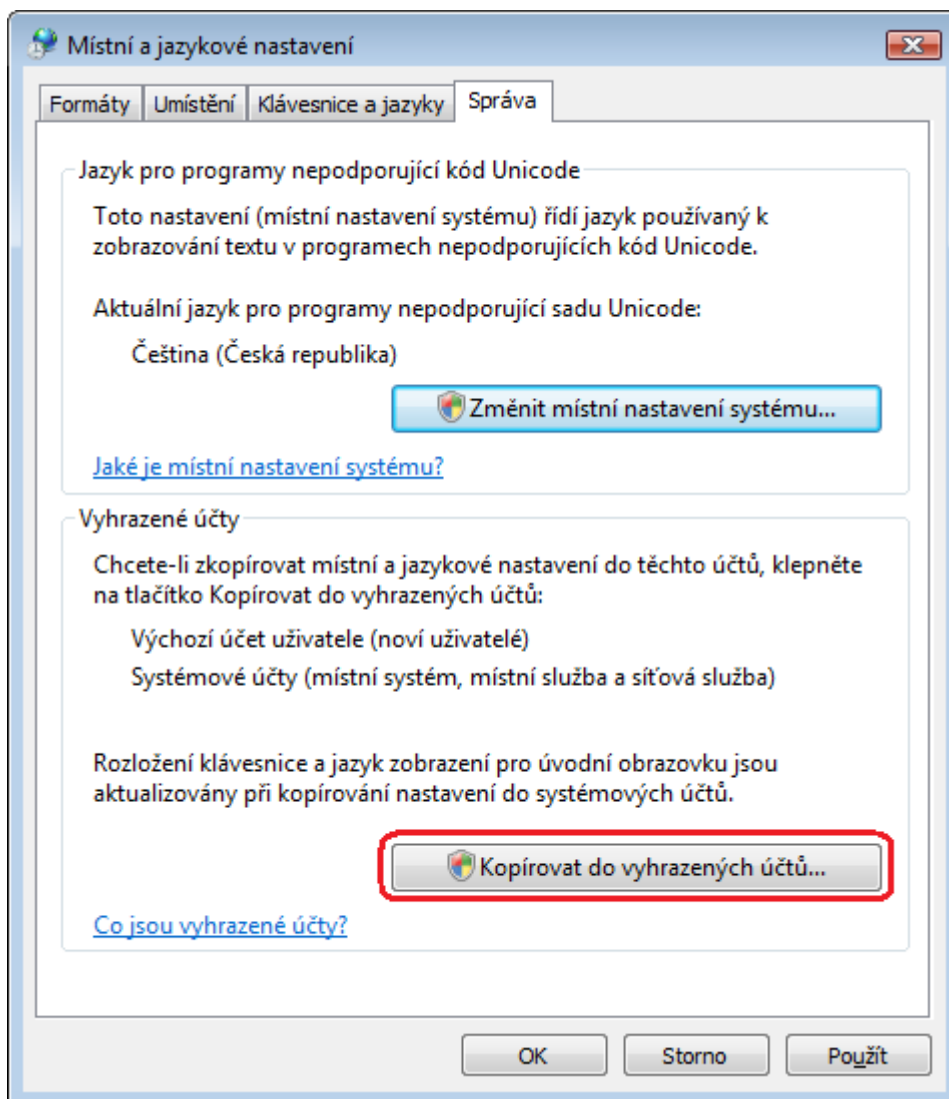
Místní a jazykové nastavení

Formáty | Umístění | Klávesnice a jazyky | Správa

Jazyk pro programy nepodporující kód Unicode

Toto nastavení (místní nastavení systému) řídí jazyk používaný k zobrazování textu v programech nepodporujících kód Unicode.

Aktuální jazyk pro programy nepodporující sadu Unicode:

Čeština (Česká republika)

Změnit místní nastavení systému...

Jaké je místní nastavení systému?

Vyhrazené účty

Chcete-li zkopírovat místní a jazykové nastavení do těchto účtů, klepněte na tlačítko Kopírovat do vyhrazených účtů:

Výchozí účet uživatele (noví uživatelé)

Systémové účty (místní systém, místní služba a síťová služba)

Rozložení klávesnice a jazyk zobrazení pro úvodní obrazovku jsou aktualizovány při kopírování nastavení do systémových účtů.

Kopírovat do vyhrazených účtů...

Co jsou vyhrazené účty?

OK | Storno | Použít